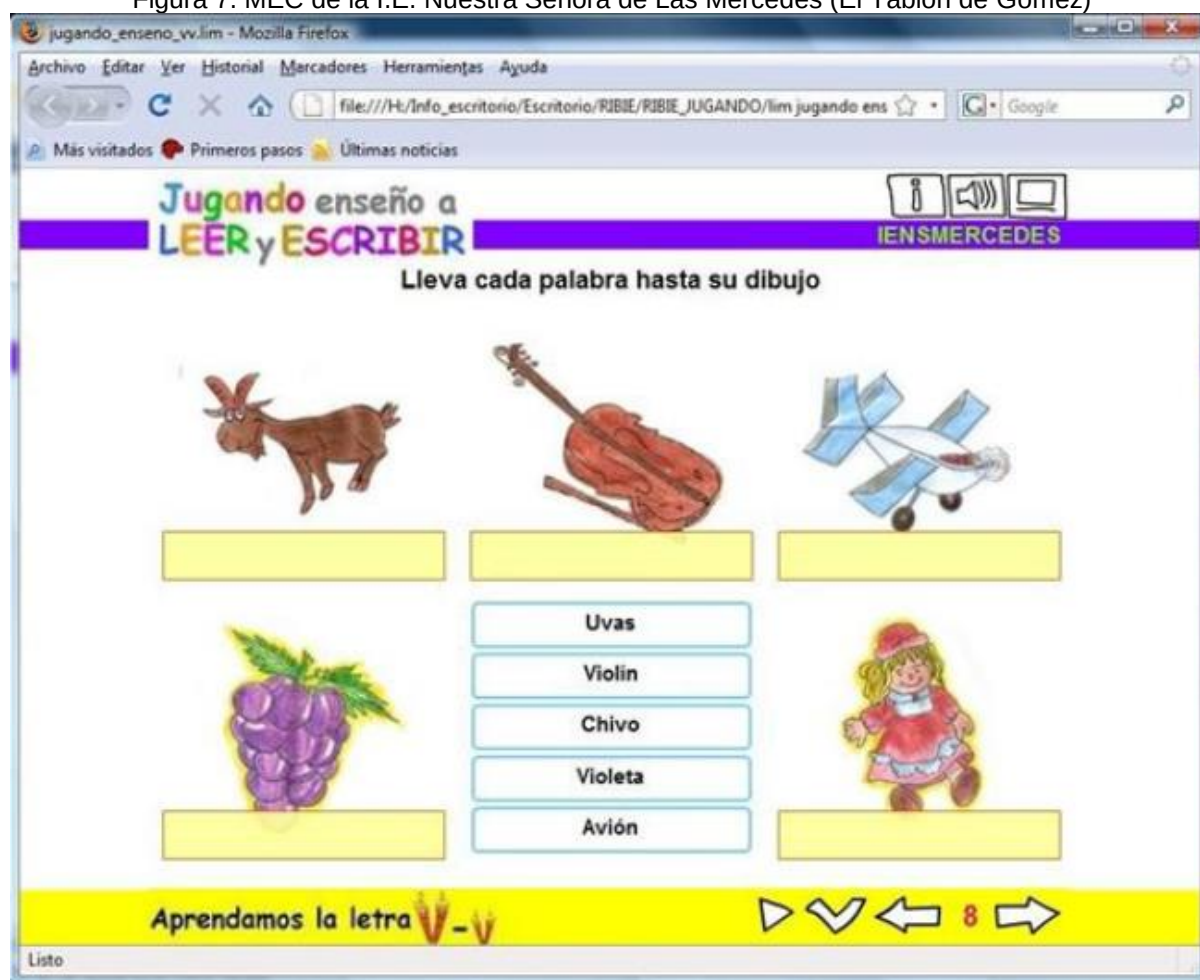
Figura 7. MEC de la I.E. Nuestra Señora de Las Mercedes (El Tablón de Gómez)

jugando_enseno_vv.lim - Mozilla Firefox

Archivo Editar Ver Historial Marcadores Herramientas Ayuda

file:///H:/Info_escritorio/Escritorio/RIBIE/RIBIE_JUGANDO/lim jugando ens

Google

Más visitados Primeros pasos Últimas noticias

Jugando enseño a LEER y ESCRIBIR

IENSMERCEDES

Lleva cada palabra hasta su dibujo

Uvas

Violin

Chivo

Violeta

Avión

Aprendamos la letra V - v

8

Listo